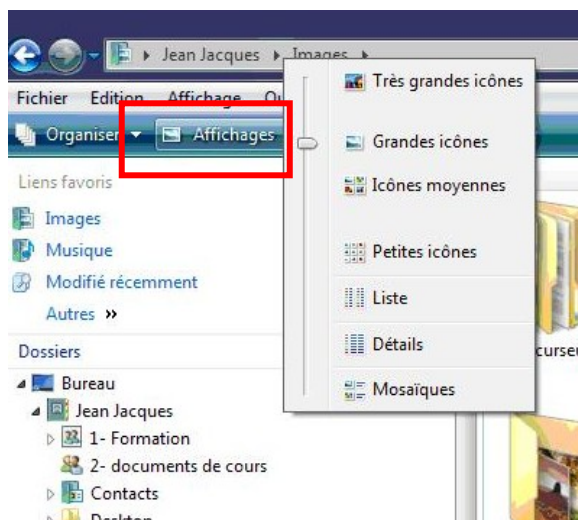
Jean Jacques ▸ Images ▸

Fichier Edition Affichage O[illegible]

Organiser ▾ Affichages

Liens favoris

Images

Musique

Modifié récemment

Autres »

Dossiers

Bureau

Jean Jacques

1- Formation

2- documents de cours

Contacts

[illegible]

Très grandes icônes

Grandes icônes

Icônes moyennes

Petites icônes

Liste

Détails

Mosaïques

curse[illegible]